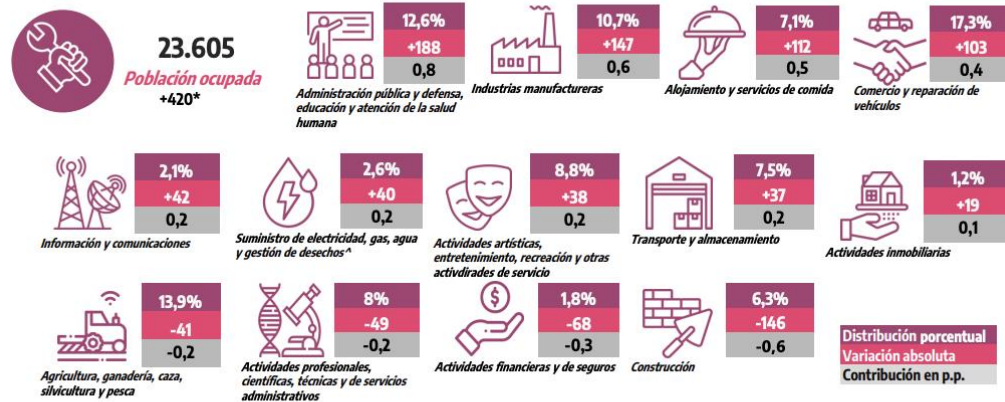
23.605
Población ocupada
+420*

12,6%
+188
0,8
Administración pública y defensa, educación y atención de la salud humana

10,7%
+147
0,6
Industrias manufactureras

7,1%
+112
0,5
Alojamiento y servicios de comida

17,3%
+103
0,4
Comercio y reparación de vehículos

2,1%
+42
0,2
Información y comunicaciones

2,6%
+40
0,2
Suministro de electricidad, gas, agua y gestión de desechos^

8,8%
+38
0,2
Actividades artísticas, entretenimiento, recreación y otras actvidrades de servicio

7,5%
+37
0,2
Transporte y almacenamiento

1,2%
+19
0,1
Actividades inmobiliarias

13,9%
-41
-0,2
Agricultura, ganadería, caza, silvicultura y pesca

8%
-49
-0,2
Actividades profesionales, científicas, técnicas y de servicios administrativos

1,8%
-68
-0,3
Actividades financieras y de seguros

6,3%
-146
-0,6
Construcción

Distribución porcentual
Variación absoluta
Contribución en p.p.